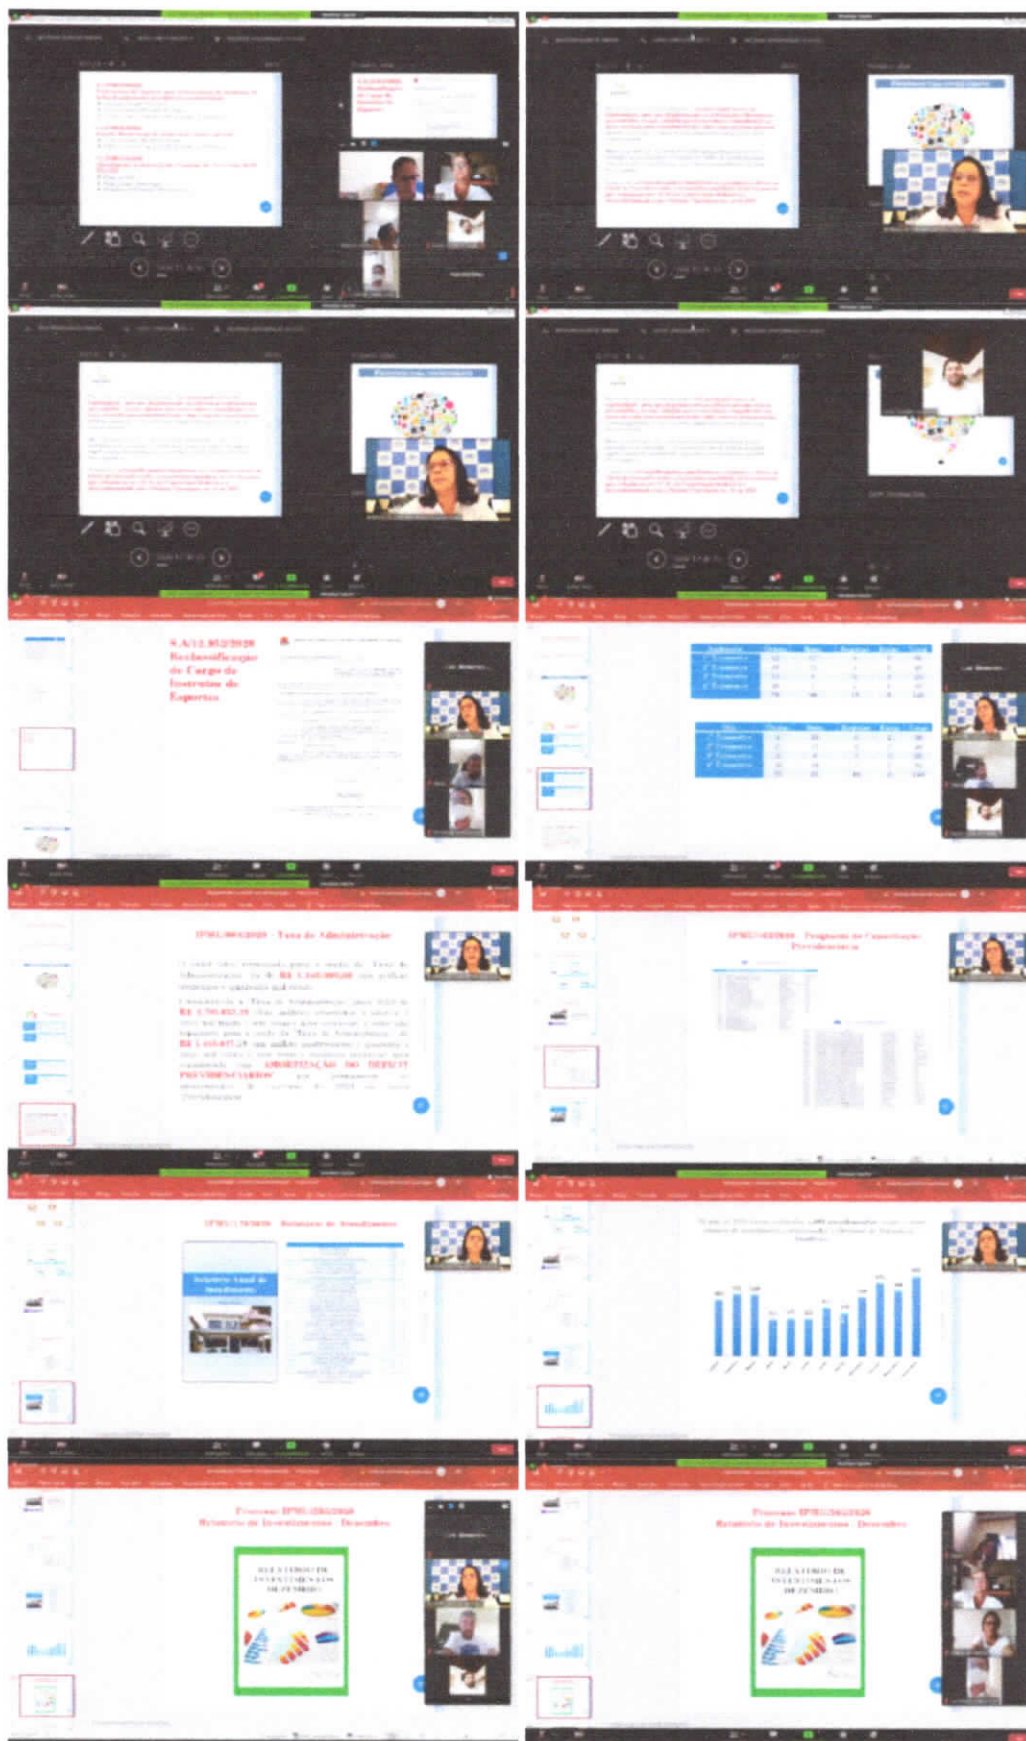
S.A/12.952/2020
Reclassificação
do Cargo de
Instrutor de
Esportes

IPMU/0000/2020 - Taxa de Administração

R$ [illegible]

AMORTIZAÇÃO DO DEFICIT PREVIDENCIÁRIO

IPMU/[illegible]/2020 - Programa de Capacitação Previdenciária

IPMU/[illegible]/2020 - Relatório de Investimentos

Relatório Anual de Investimentos

Processo IPMU/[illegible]/2020
Relatório de Investimentos - Dezembro

RELATÓRIO DE INVESTIMENTOS DE DEZEMBRO

Processo IPMU/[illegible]/2020
Relatório de Investimentos - Dezembro

RELATÓRIO DE INVESTIMENTOS DE DEZEMBRO